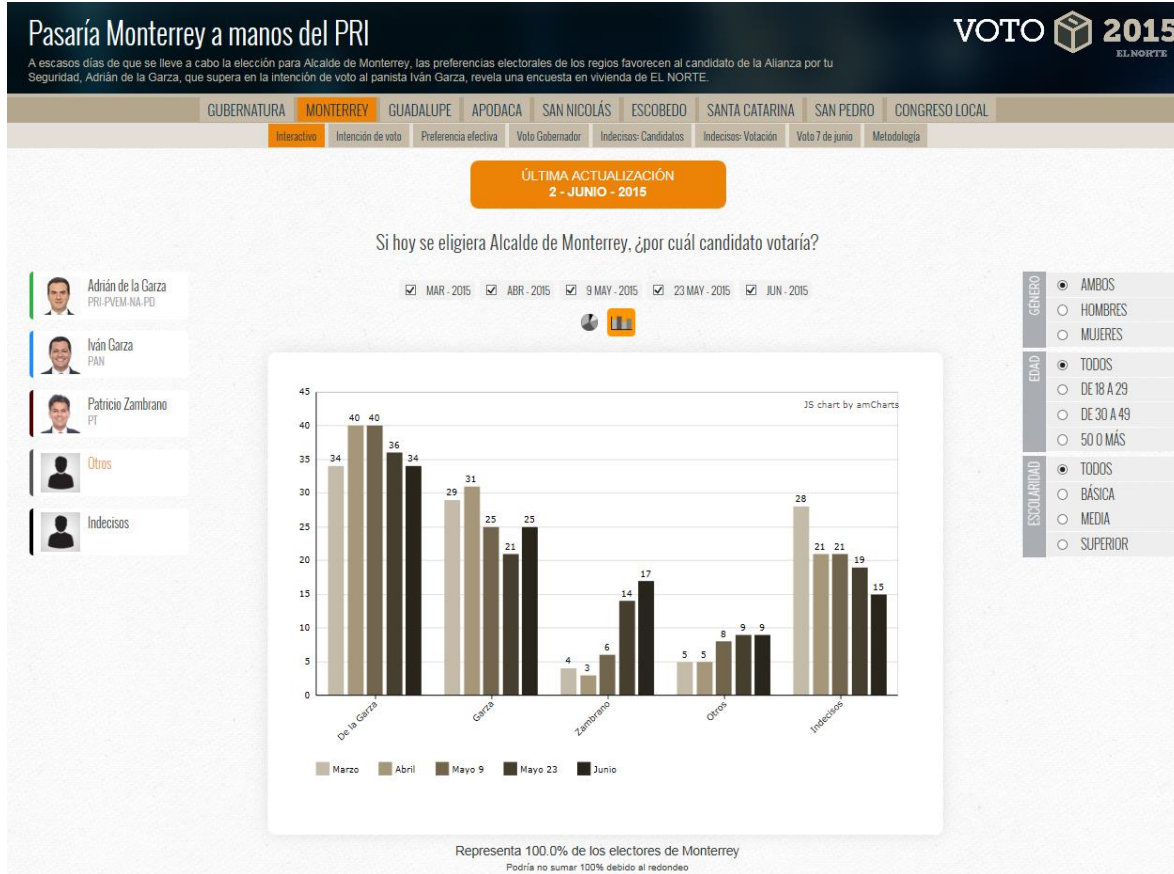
Pasaría Monterrey a manos del PRI

A escasos días de que se lleve a cabo la elección para Alcalde de Monterrey, las preferencias electorales de los regios favorecen al candidato de la Alianza por tu Seguridad, Adrián de la Garza, que supera en la intención de voto al panista Iván Garza, revela una encuesta en vivienda de EL NORTE.

VOTO 2015 EL NORTE

GUBERNATURA MONTERREY GUADALUPE APODACA SAN NICOLÁS ESCOBEDO SANTA CATARINA SAN PEDRO CONGRESO LOCAL

Interactivo Intención de voto Preferencia efectiva Voto Gobernador Indecisos: Candidatos Indecisos: Votación Voto 7 de junio Metodología

ÚLTIMA ACTUALIZACIÓN
2 - JUNIO - 2015

Si hoy se eligiera Alcalde de Monterrey, ¿por cuál candidato votaría?

Adrián de la Garza
PRI-PVEM-NA-PD

Iván Garza
PAN

Patricio Zambrano
PT

Otros

Indecisos

☑ MAR - 2015 ☑ ABR - 2015 ☑ 9 MAY - 2015 ☑ 23 MAY - 2015 ☑ JUN - 2015

GENERO
◉ AMBOS
○ HOMBRES
○ MUJERES

EDAD
◉ TODOS
○ DE 18 A 29
○ DE 30 A 49
○ 50 O MÁS

ESCOLARIDAD
◉ TODOS
○ BÁSICA
○ MEDIA
○ SUPERIOR

JS chart by amCharts

| | Marzo | Abril | Mayo 9 | Mayo 23 | Junio |
|---|---|---|---|---|---|
| De la Garza | 34 | 40 | 40 | 36 | 34 |
| Garza | 29 | 31 | 25 | 21 | 25 |
| Zambrano | 4 | 3 | 6 | 14 | 17 |
| Otros | 5 | 5 | 8 | 9 | 9 |
| Indecisos | 28 | 21 | 21 | 19 | 15 |

0 5 10 15 20 25 30 35 40 45

Representa 100.0% de los electores de Monterrey
Podría no sumar 100% debido al redondeo